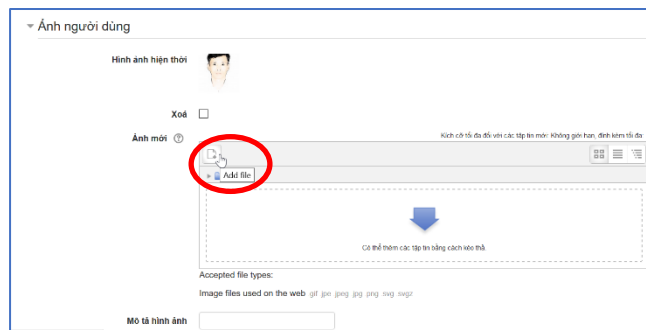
Ảnh người dùng

Hình ảnh hiện thời

Xoá

Ảnh mới

Kích cỡ tối đa đối với các tập tin mới: Không giới hạn, đính kèm tối đa

Add file

Có thể thêm các tập tin bằng cách kéo thả

Accepted file types:

Image files used on the web .gif .jpe .jpeg .jpg .png .svg .svgz

Mô tả hình ảnh